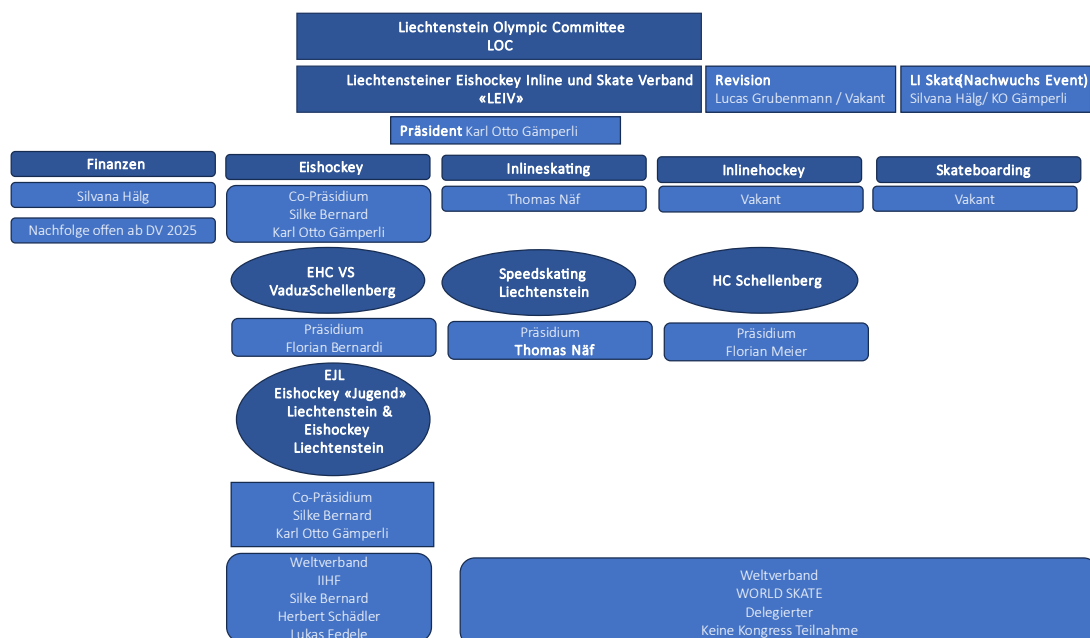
Liechtenstein Olympic Committee
LOC

Liechtensteiner Eishockey Inline und Skate Verband «LEIV»

Revision
Lucas Grubenmann / Vakant

LI Skate(Nachwuchs Event)
Silvana Hälg/ KO Gämperli

Präsident Karl Otto Gämperli

Finanzen
Silvana Hälg
Nachfolge offen ab DV 2025

Eishockey
Co-Präsidium
Silke Bernard
Karl Otto Gämperli

Inlineskating
Thomas Näf

Inlinehockey
Vakant

Skateboarding
Vakant

EHC VS VaduzSchellenberg
Präsidium
Florian Bernardi

Speedskating Liechtenstein
Präsidium
Thomas Näf

HC Schellenberg
Präsidium
Florian Meier

EJL
Eishockey «Jugend» Liechtenstein & Eishockey Liechtenstein

Co-Präsidium
Silke Bernard
Karl Otto Gämperli

Weltverband
IIHF
Silke Bernard
Herbert Schädler
Lukas Fedele

Weltverband
WORLD SKATE
Delegierter
Keine Kongress Teilnahme